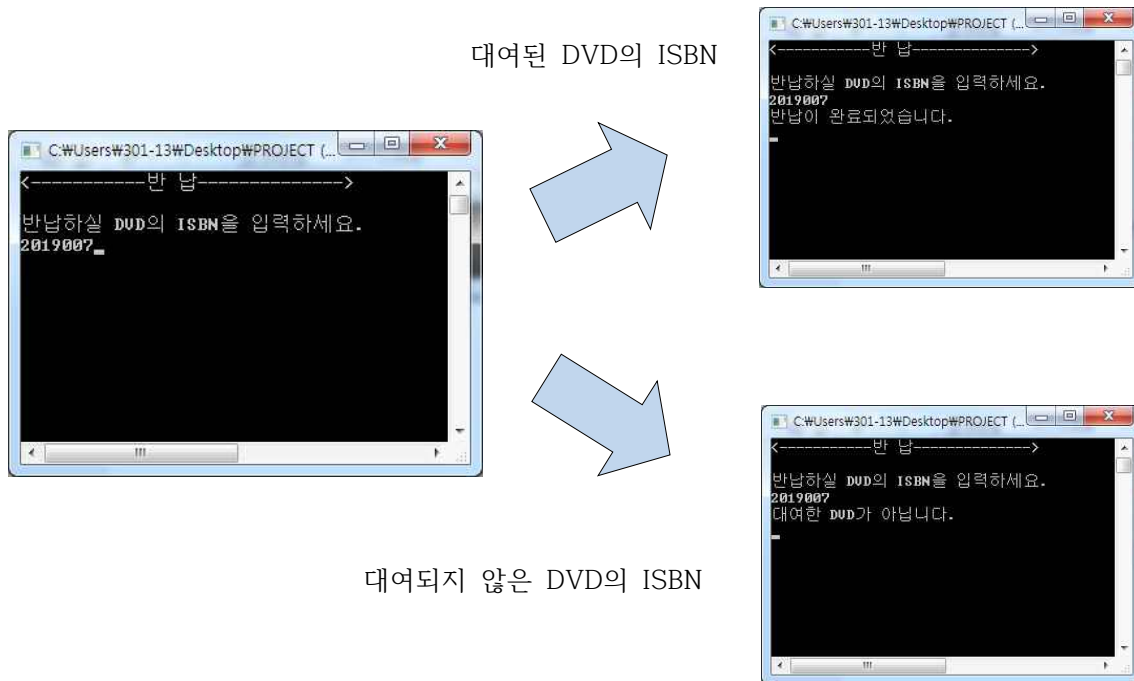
C:₩Users₩301-13₩Desktop₩PROJECT (...
<-----------반 납-------------->

반납하실 DVD의 ISBN을 입력하세요.
2019007_

대여된 DVD의 ISBN

C:₩Users₩301-13₩Desktop₩PROJECT (...
<-----------반 납-------------->

반납하실 DVD의 ISBN을 입력하세요.
2019007
반납이 완료되었습니다.

대여되지 않은 DVD의 ISBN

C:₩Users₩301-13₩Desktop₩PROJECT (...
<-----------반 납-------------->

반납하실 DVD의 ISBN을 입력하세요.
2019007
대여한 DVD가 아닙니다.